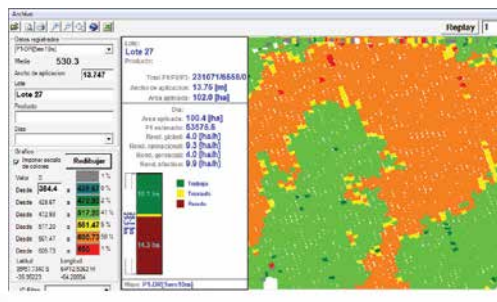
Archivo

Replay 1

Datos registrados
PPSPP[Sem/10m]
Media 530.3
Ancho de aplicacion 13.747
Lote
Lote 27
Producto
Dato

Gráficos
Imponer escala de colores
Redibujar
Valor %
Desde 384.4 a 428.97 0 %
Desde 428.97 a 472.93 0 %
Desde 472.93 a 517.20 41 %
Desde 517.20 a 561.47 5 %
Desde 561.47 a 605.73 50 %
Desde 605.73 a 650 1 %
Latitud Longitud
39P51.7362 S 64P13.5062 W
-35.39223 -64.22954

Lote:
Lote 27
Producto:

Total PPSPP: 231071/6558/0
Ancho de aplicacion: 13.75 [m]
Area aplicada: 102.0 [ha]

Dia:
Area aplicada: 100.4 [ha]
PS estimado: 53576.5
Rend. global: 4.0 [ha/h]
Rend. operacional: 9.3 [ha/h]
Rend. gerencial: 4.0 [ha/h]
Rend. efectivo: 9.9 [ha/h]

Trabajo
Traslado
Parado
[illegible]
14.3 hs

Mapa: PPSPP[Sem/10m]